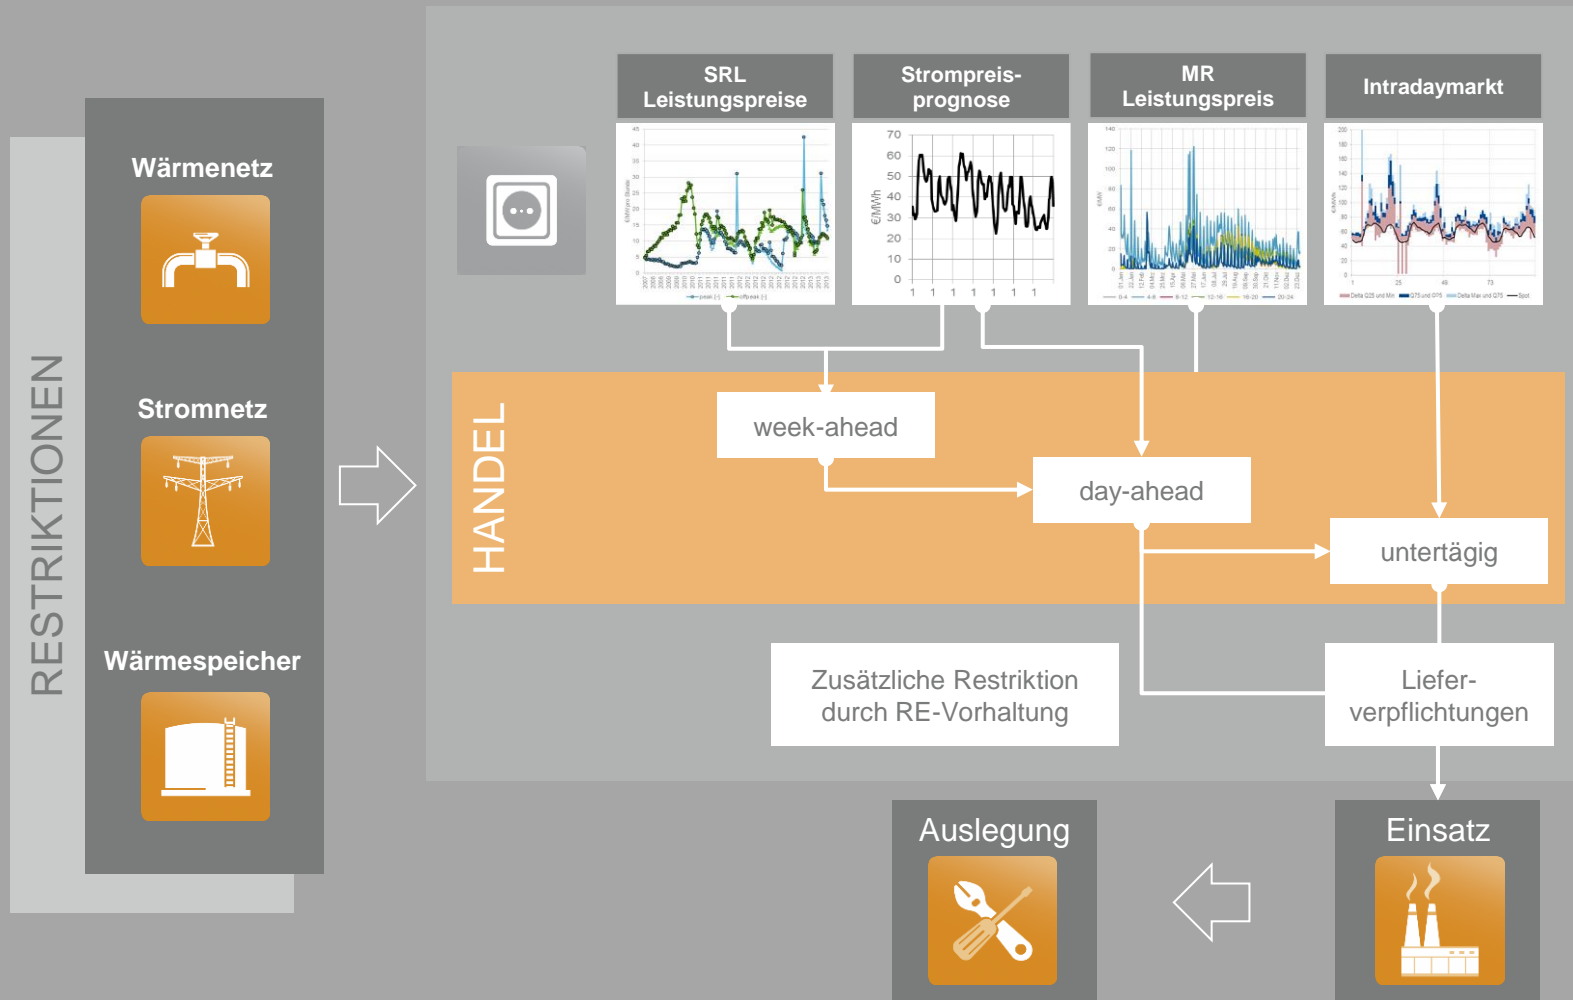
RESTRIKTIONEN

Wärmenetz

Stromnetz

Wärmespeicher

SRL Leistungspreise

Strompreis-prognose

MR Leistungspreis

Intradaymarkt

70
60
50
40
30
20
10
0

€/MWh

HANDEL

week-ahead

day-ahead

untertägig

Zusätzliche Restriktion durch RE-Vorhaltung

Liefer-verpflichtungen

Auslegung

Einsatz